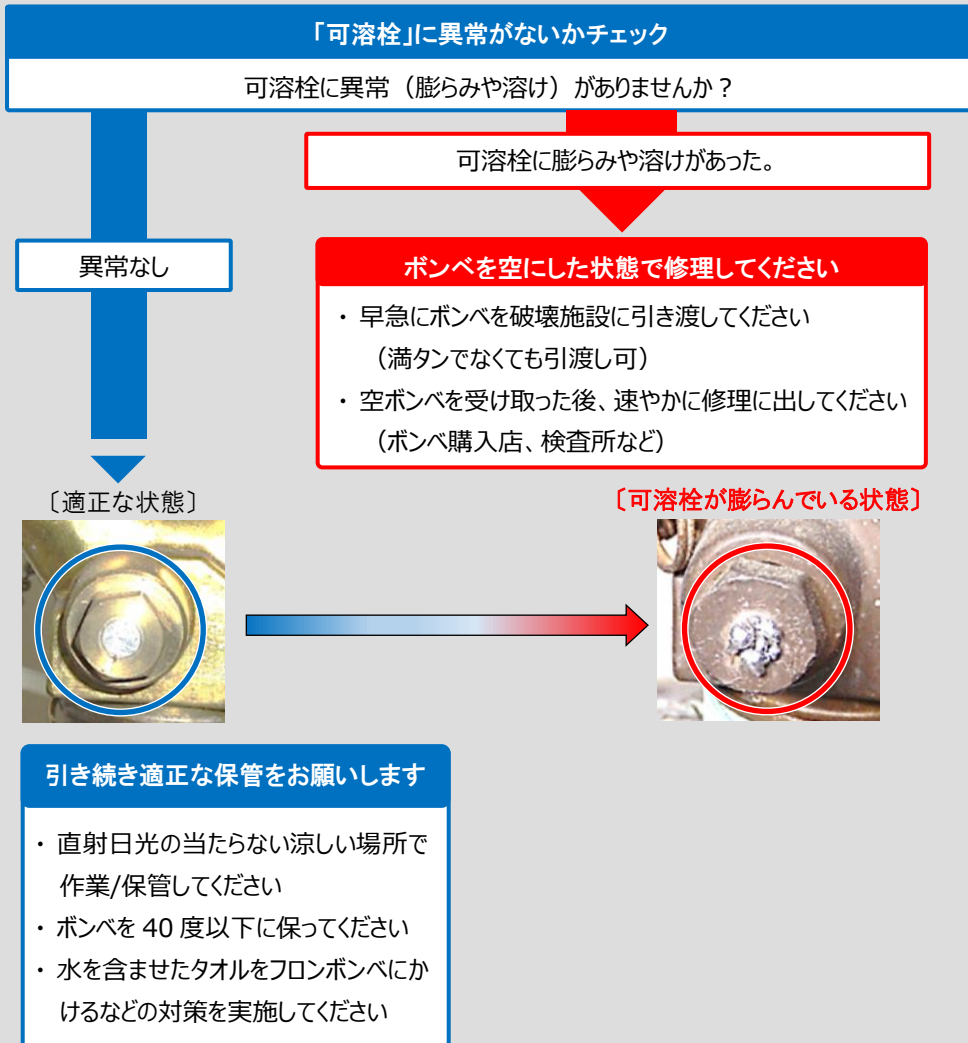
「可溶栓」に異常がないかチェック

可溶栓に異常（膨らみや溶け）がありませんか？

可溶栓に膨らみや溶けがあった。

異常なし

ボンベを空にした状態で修理してください

・ 早急にボンベを破壊施設に引き渡してください
（満タンでなくても引渡し可）
・ 空ボンベを受け取った後、速やかに修理に出してください
（ボンベ購入店、検査所など）

〔適正な状態〕

〔可溶栓が膨らんでいる状態〕

引き続き適正な保管をお願いします

・ 直射日光の当たらない涼しい場所で作業/保管してください
・ ボンベを 40 度以下に保ってください
・ 水を含ませたタオルをフロンボンベにかけるなどの対策を実施してください